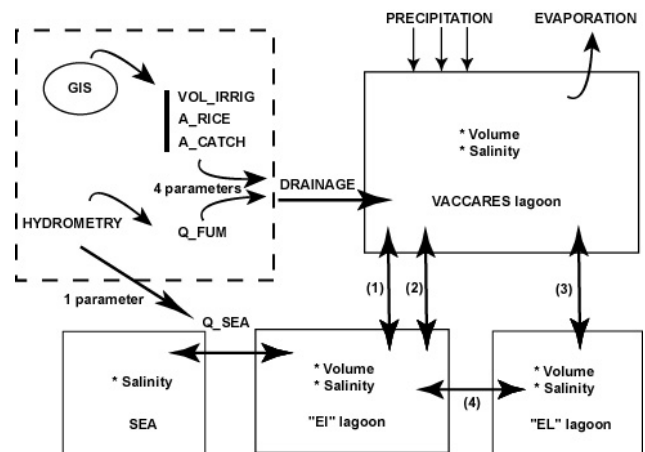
PRECIPITATION

EVAPORATION

GIS

VOL_IRRIG
A_RICE
A_CATCH

4 parameters

DRAINAGE

* Volume
* Salinity

VACCARES lagoon

HYDROMETRY

Q_FUM

1 parameter

Q_SEA

(1)

(2)

(3)

* Salinity

SEA

* Volume
* Salinity

"EI" lagoon

(4)

* Volume
* Salinity

"EL" lagoon